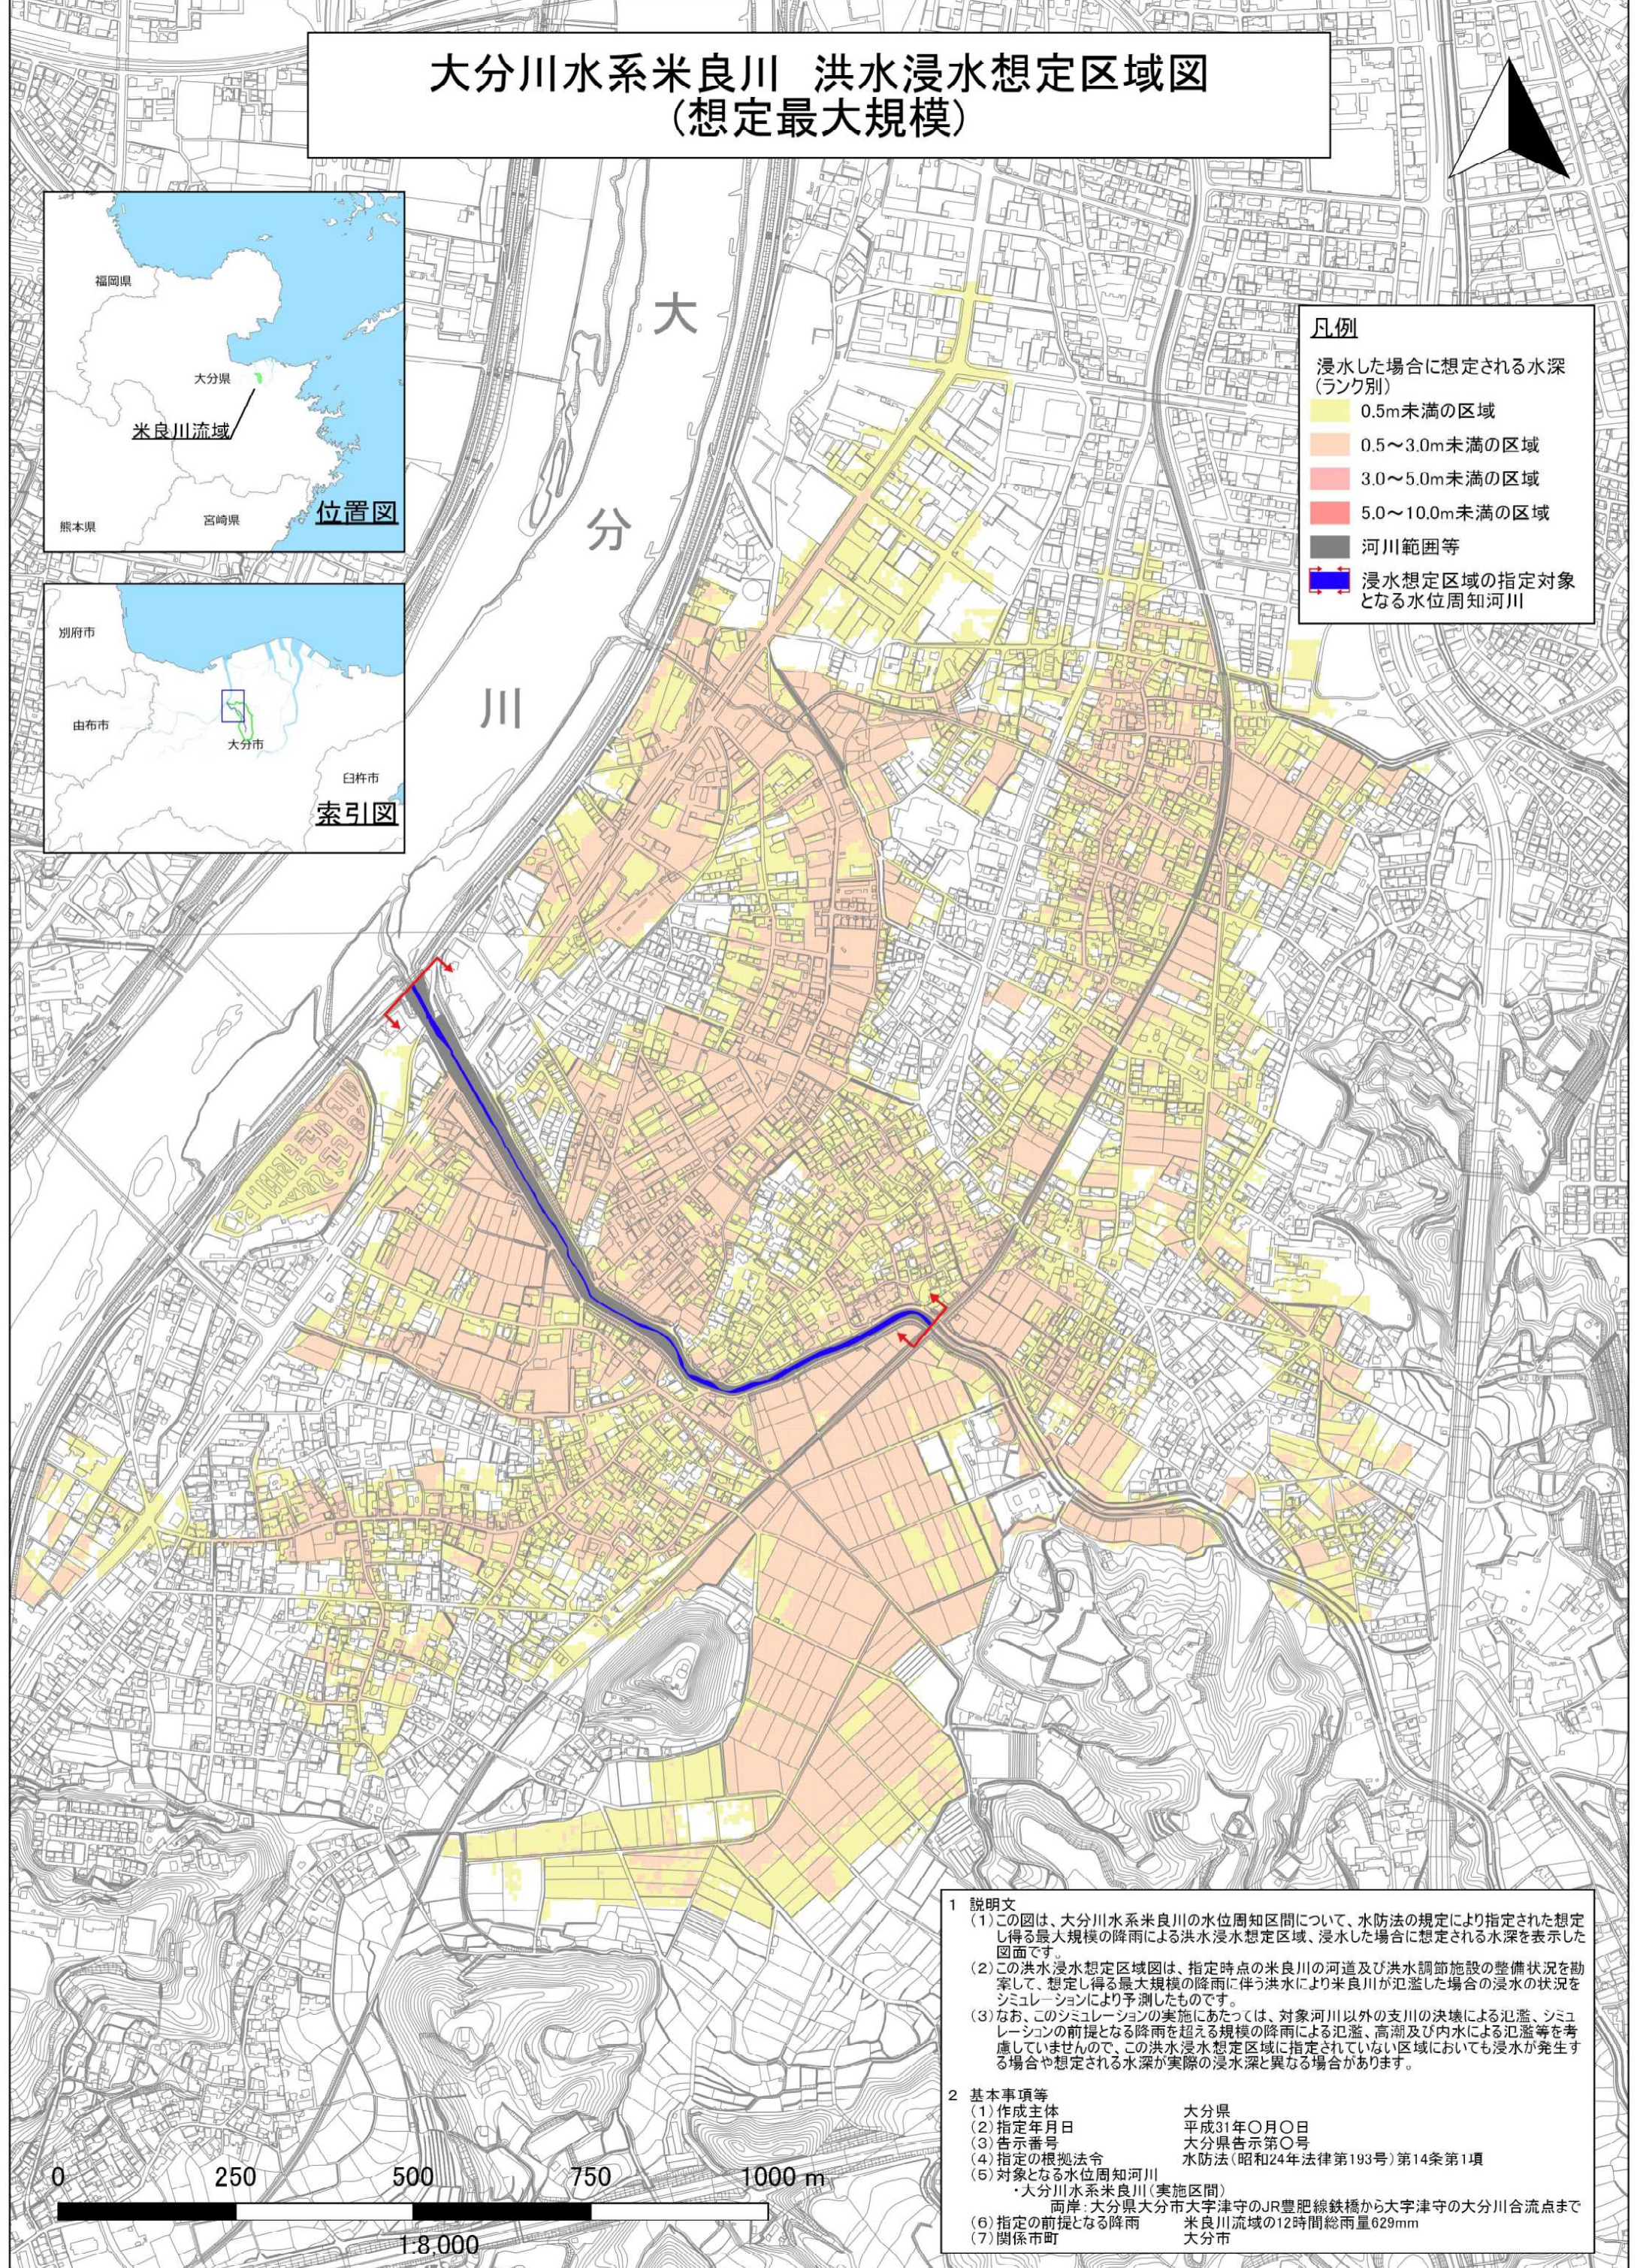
大分川水系米良川　洪水浸水想定区域図
（想定最大規模）

福岡県
大分県
米良川流域
熊本県
宮崎県
位置図

別府市
由布市
大分市
臼杵市
索引図

大
分
川

凡例
浸水した場合に想定される水深
（ランク別）
0.5m未満の区域
0.5～3.0m未満の区域
3.0～5.0m未満の区域
5.0～10.0m未満の区域
河川範囲等
浸水想定区域の指定対象となる水位周知河川

1　説明文
（1）この図は、大分川水系米良川の水位周知区間について、水防法の規定により指定された想定し得る最大規模の降雨による洪水浸水想定区域、浸水した場合に想定される水深を表示した図面です。
（2）この洪水浸水想定区域図は、指定時点の米良川の河道及び洪水調節施設の整備状況を勘案して、想定し得る最大規模の降雨に伴う洪水により米良川が氾濫した場合の浸水の状況をシミュレーションにより予測したものです。
（3）なお、このシミュレーションの実施にあたっては、対象河川以外の支川の決壊による氾濫、シミュレーションの前提となる降雨を超える規模の降雨による氾濫、高潮及び内水による氾濫等を考慮していませんので、この洪水浸水想定区域に指定されていない区域においても浸水が発生する場合や想定される水深が実際の浸水深と異なる場合があります。

2　基本事項等
（1）作成主体　大分県
（2）指定年月日　平成31年○月○日
（3）告示番号　大分県告示第○号
（4）指定の根拠法令　水防法（昭和24年法律第193号）第14条第1項
（5）対象となる水位周知河川
・大分川水系米良川（実施区間）
両岸：大分県大分市大字津守のJR豊肥線鉄橋から大字津守の大分川合流点まで
（6）指定の前提となる降雨　米良川流域の12時間総雨量629mm
（7）関係市町　大分市

0　250　500　750　1000 m
1:8,000